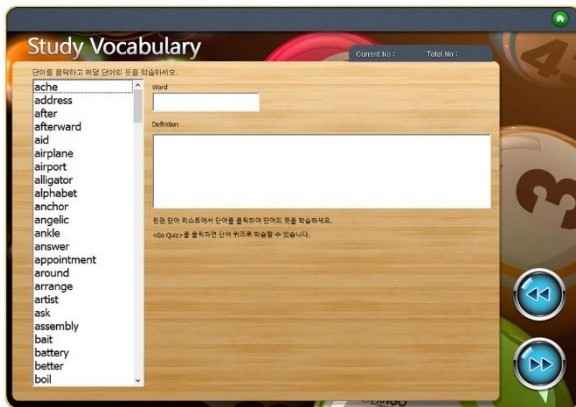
Study Vocabulary

Current No : Total No :

단어를 클릭하고 해당 단어의 뜻을 학습하세요.

ache
address
after
afterward
aid
airplane
airport
alligator
alphabet
anchor
angelic
ankle
answer
appointment
around
arrange
artist
ask
assembly
bait
battery
better
boil

Word

Definition

왼쪽 단어 리스트에서 단어를 클릭하여 단어의 뜻을 학습하세요.

<Go Quiz>를 클릭하면 단어 퀴즈로 학습할 수 있습니다.